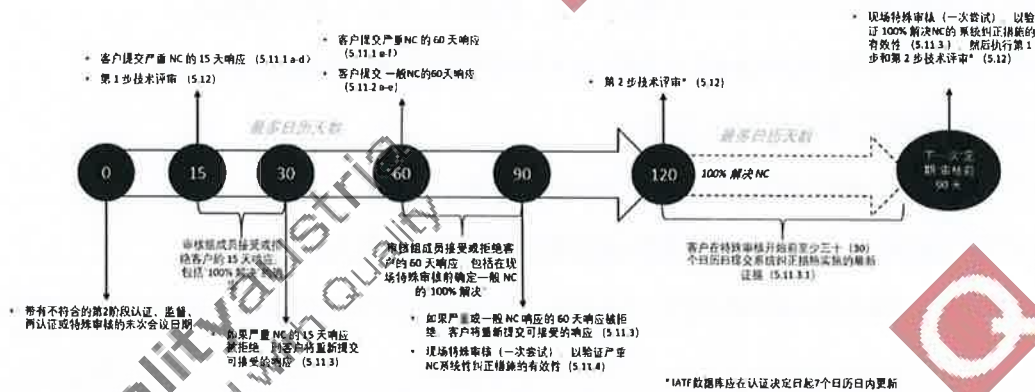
• 现场特殊审核（一次尝试） 以验证 100% 解决NC的系统纠正措施的有效性 (5.11.3) 然后执行第 1 步和第 2 步技术评审* (5.12)

• 客户提交严重NC的 60 天响应 (5.11.1 e-f)

• 客户提交一般NC的60天响应 (5.11.2 a-e)

• 客户提交严重 NC 的 15 天响应 (5.11.1 a-d)

• 第 1 步技术评审 (5.12)

• 第 2 步技术评审* (5.12)

最多日历天数

最多日历天数

0

15

30

60

90

120

100% 解决 NC

下一次定期审核前 90 天

审核组成员接受或拒绝客户的 15 天响应 包括 '100% 解决' 内容

审核组成员接受或拒绝客户的 60 天响应 包括在现场特殊审核前确定一般 NC 的 100% 解决

客户在特殊审核开始前至少三十 (30) 个日历日提交系统纠正措施实施的最终证据 (5.11.3.1)

• 带有不符合的第2阶段认证、监督、再认证或特殊审核的末次会议日期

• 如果严重 NC 的 15 天响应被拒绝，则客户将重新提交可接受的响应 (5.11.3)

• 如果严重或一般 NC 响应的 60 天响应被拒绝，客户将重新提交可接受的响应 (5.11.3)

• 现场特殊审核（一次尝试） 以验证严重NC系统性纠正措施的有效性 (5.11.4)

*IATF数据库应在认证决定日起7个日历日内更新